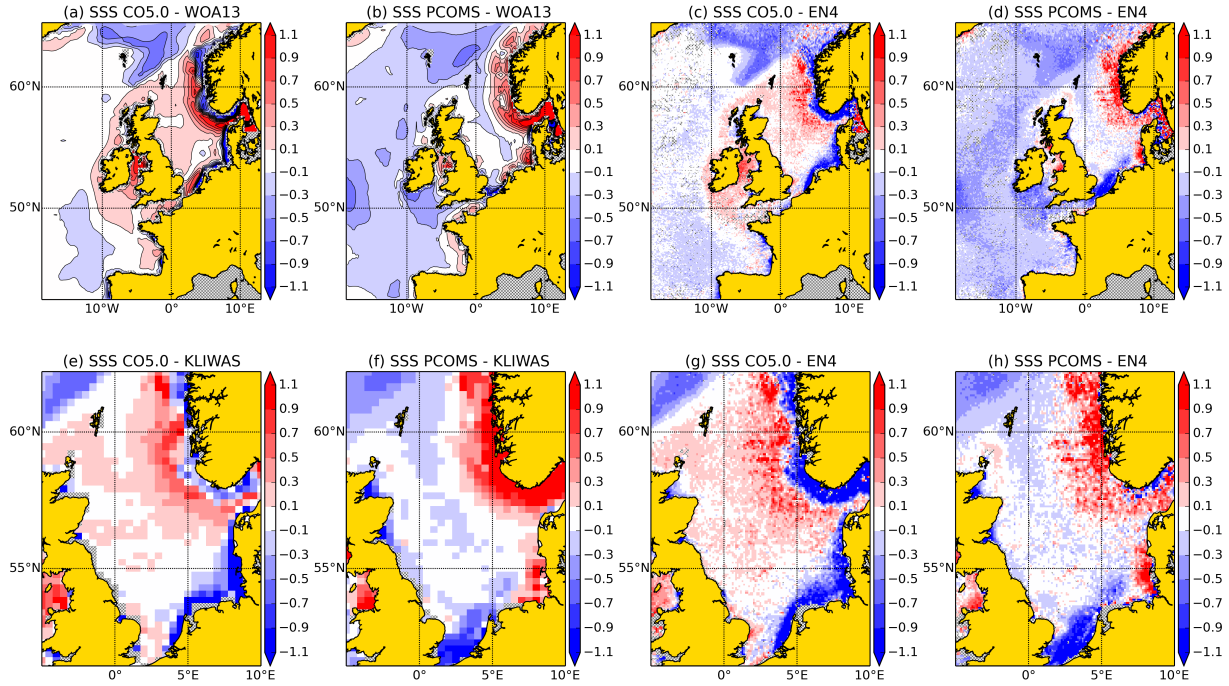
(a) SSS CO5.0 - WOA13
60°N
50°N
10°W 0° 10°E
1.1 0.9 0.7 0.5 0.3 0.1 −0.1 −0.3 −0.5 −0.7 −0.9 −1.1

(b) SSS PCOMS - WOA13
60°N
50°N
10°W 0° 10°E
1.1 0.9 0.7 0.5 0.3 0.1 −0.1 −0.3 −0.5 −0.7 −0.9 −1.1

(c) SSS CO5.0 - EN4
60°N
50°N
10°W 0° 10°E
1.1 0.9 0.7 0.5 0.3 0.1 −0.1 −0.3 −0.5 −0.7 −0.9 −1.1

(d) SSS PCOMS - EN4
60°N
50°N
10°W 0° 10°E
1.1 0.9 0.7 0.5 0.3 0.1 −0.1 −0.3 −0.5 −0.7 −0.9 −1.1

(e) SSS CO5.0 - KLIWAS
60°N
55°N
0° 5°E 10°E
1.1 0.9 0.7 0.5 0.3 0.1 −0.1 −0.3 −0.5 −0.7 −0.9 −1.1

(f) SSS PCOMS - KLIWAS
60°N
55°N
0° 5°E 10°E
1.1 0.9 0.7 0.5 0.3 0.1 −0.1 −0.3 −0.5 −0.7 −0.9 −1.1

(g) SSS CO5.0 - EN4
60°N
55°N
0° 5°E 10°E
1.1 0.9 0.7 0.5 0.3 0.1 −0.1 −0.3 −0.5 −0.7 −0.9 −1.1

(h) SSS PCOMS - EN4
60°N
55°N
0° 5°E 10°E
1.1 0.9 0.7 0.5 0.3 0.1 −0.1 −0.3 −0.5 −0.7 −0.9 −1.1